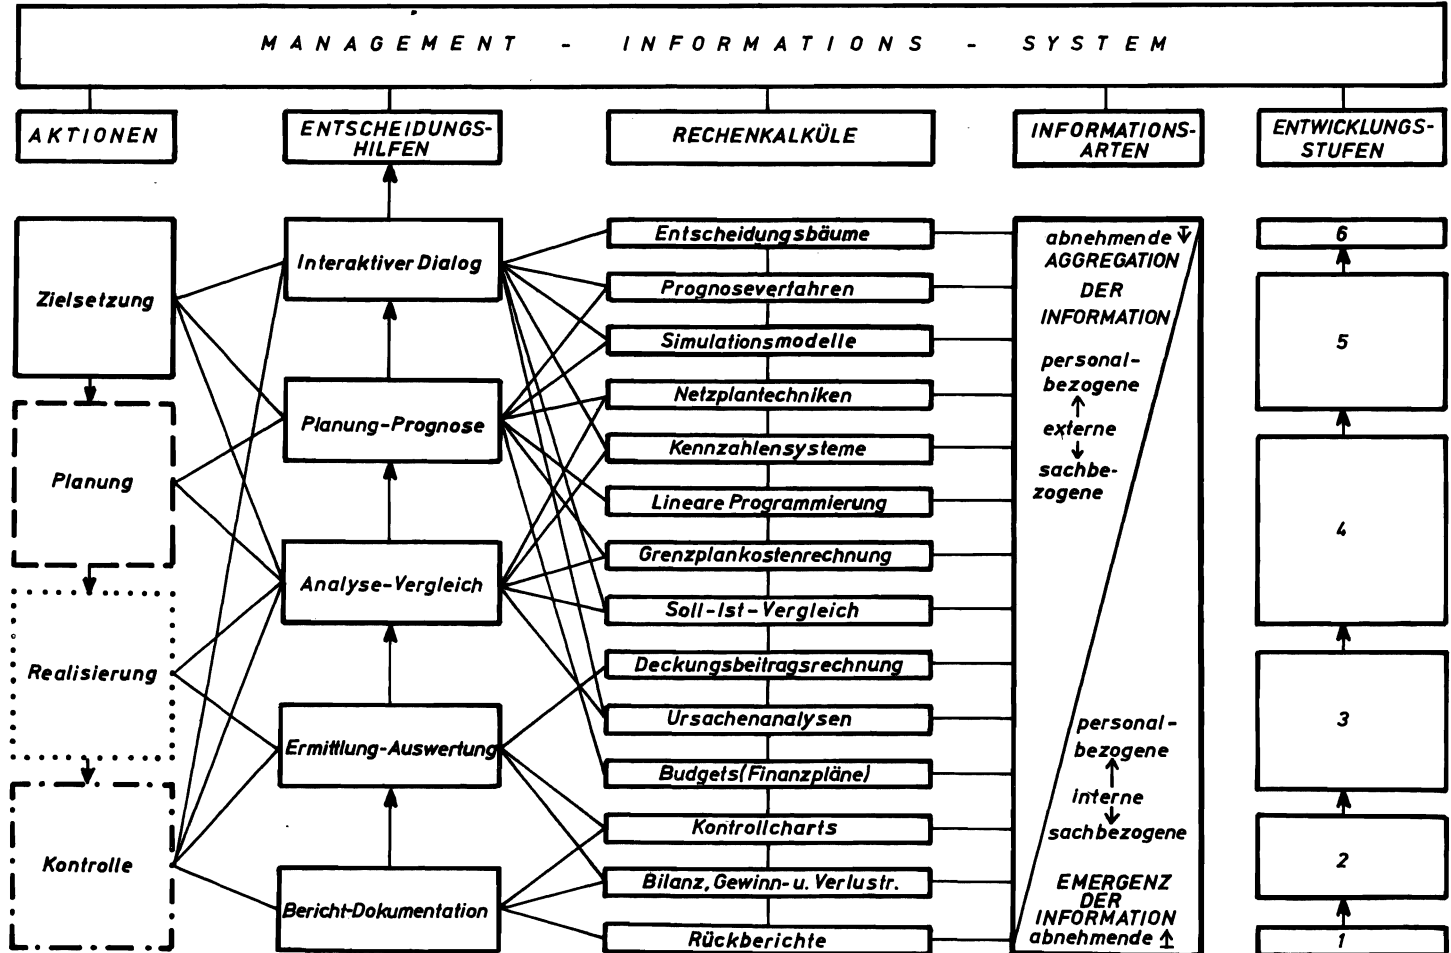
MANAGEMENT - INFORMATIONS - SYSTEM

AKTIONEN

ENTSCHEIDUNGSHILFEN

RECHENKALKÜLE

INFORMATIONSARTEN

ENTWICKLUNGSSTUFEN

Zielsetzung

Planung

Realisierung

Kontrolle

Interaktiver Dialog

Planung-Prognose

Analyse-Vergleich

Ermittlung-Auswertung

Bericht-Dokumentation

Entscheidungsbäume

Prognoseverfahren

Simulationsmodelle

Netzplantechniken

Kennzahlensysteme

Lineare Programmierung

Grenzplankostenrechnung

Soll-Ist-Vergleich

Deckungsbeitragsrechnung

Ursachenanalysen

Budgets (Finanzpläne)

Kontrollcharts

Bilanz, Gewinn- u. Verlustr.

Rückberichte

abnehmende AGGREGATION DER INFORMATION

personalbezogene ↑ externe ↓ sachbezogene

personalbezogene ↑ interne ↓ sachbezogene

EMERGENZ DER INFORMATION abnehmende

6

5

4

3

2

1